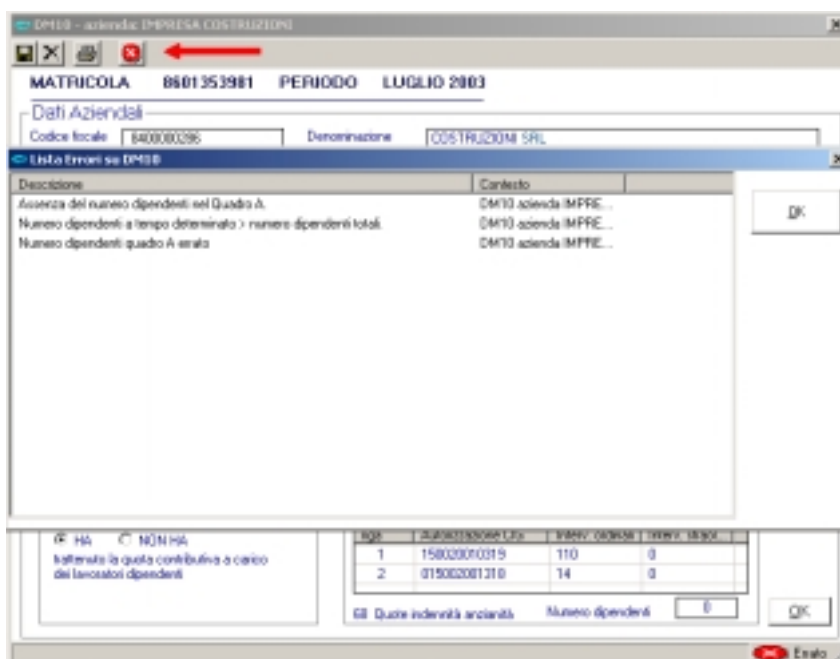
DM10 - azienda: IMPRESA COSTRUZIONI

MATRICOLA 8601353981 PERIODO LUGLIO 2003

Dati Aziendali

Codice fiscale 84000003286 Denominazione COSTRUZIONI SRL

Lista Errori su DM10

| Descrizione | Contesto |
|---|---|
| Assenza del numero dipendenti nel Quadro A. | DM10 azienda IMPRE... |
| Numero dipendenti a tempo determinato > numero dipendenti totali. | DM10 azienda IMPRE... |
| Numero dipendenti quadro A errato | DM10 azienda IMPRE... |

OK

HA NON HA

trattenuto la quota contributiva a carico dei lavoratori dipendenti

| Riga | Autorizzazione CIG | Interv. ordinari | Interv. straord. |
|---|---|---|---|
| 1 | 150020010319 | 110 | 0 |
| 2 | 015002001310 | 14 | 0 |

Quote indennità anzianità Numero dipendenti 0

OK

Errato